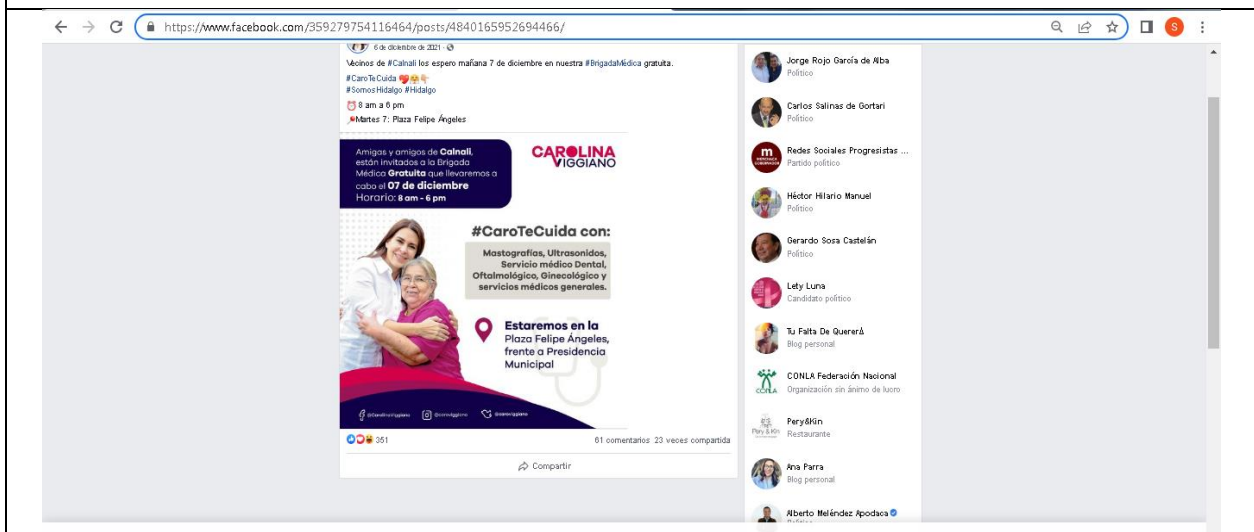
https://www.facebook.com/359279754116464/posts/4840165952694466/

6 de diciembre de 2021 ·

Vecinos de #Calnali los espero mañana 7 de diciembre en nuestra #BrigadaMédica gratuita.

#CaroTeCuida
#SomosHidalgo #Hidalgo

8 am a 6 pm
Martes 7: Plaza Felipe Ángeles

Amigas y amigos de Calnali, están invitados a la Brigada Médica Gratuita que llevaremos a cabo el 07 de diciembre
Horario: 8 am - 6 pm

CAROLINA VIGGIANO

#CaroTeCuida con:

Mastografías, Ultrasonidos, Servicio médico Dental, Oftalmológico, Ginecológico y servicios médicos generales.

Estaremos en la Plaza Felipe Ángeles, frente a Presidencia Municipal

@CarolinaViggiano @caroviggiano @caroviggiano

351
61 comentarios 23 veces compartida

Compartir

Jorge Rojo García de Alba
Político

Carlos Salinas de Gortari
Político

Redes Sociales Progresistas ...
Partido político

Héctor Hilario Manuel
Político

Gerardo Sosa Castelán
Político

Lety Luna
Candidato político

Tu Falta De QuererÁ
Blog personal

CONLA Federación Nacional
Organización sin ánimo de lucro

Pery&Kin
Restaurante

Ana Parra
Blog personal

Alberto Meléndez Apodaca